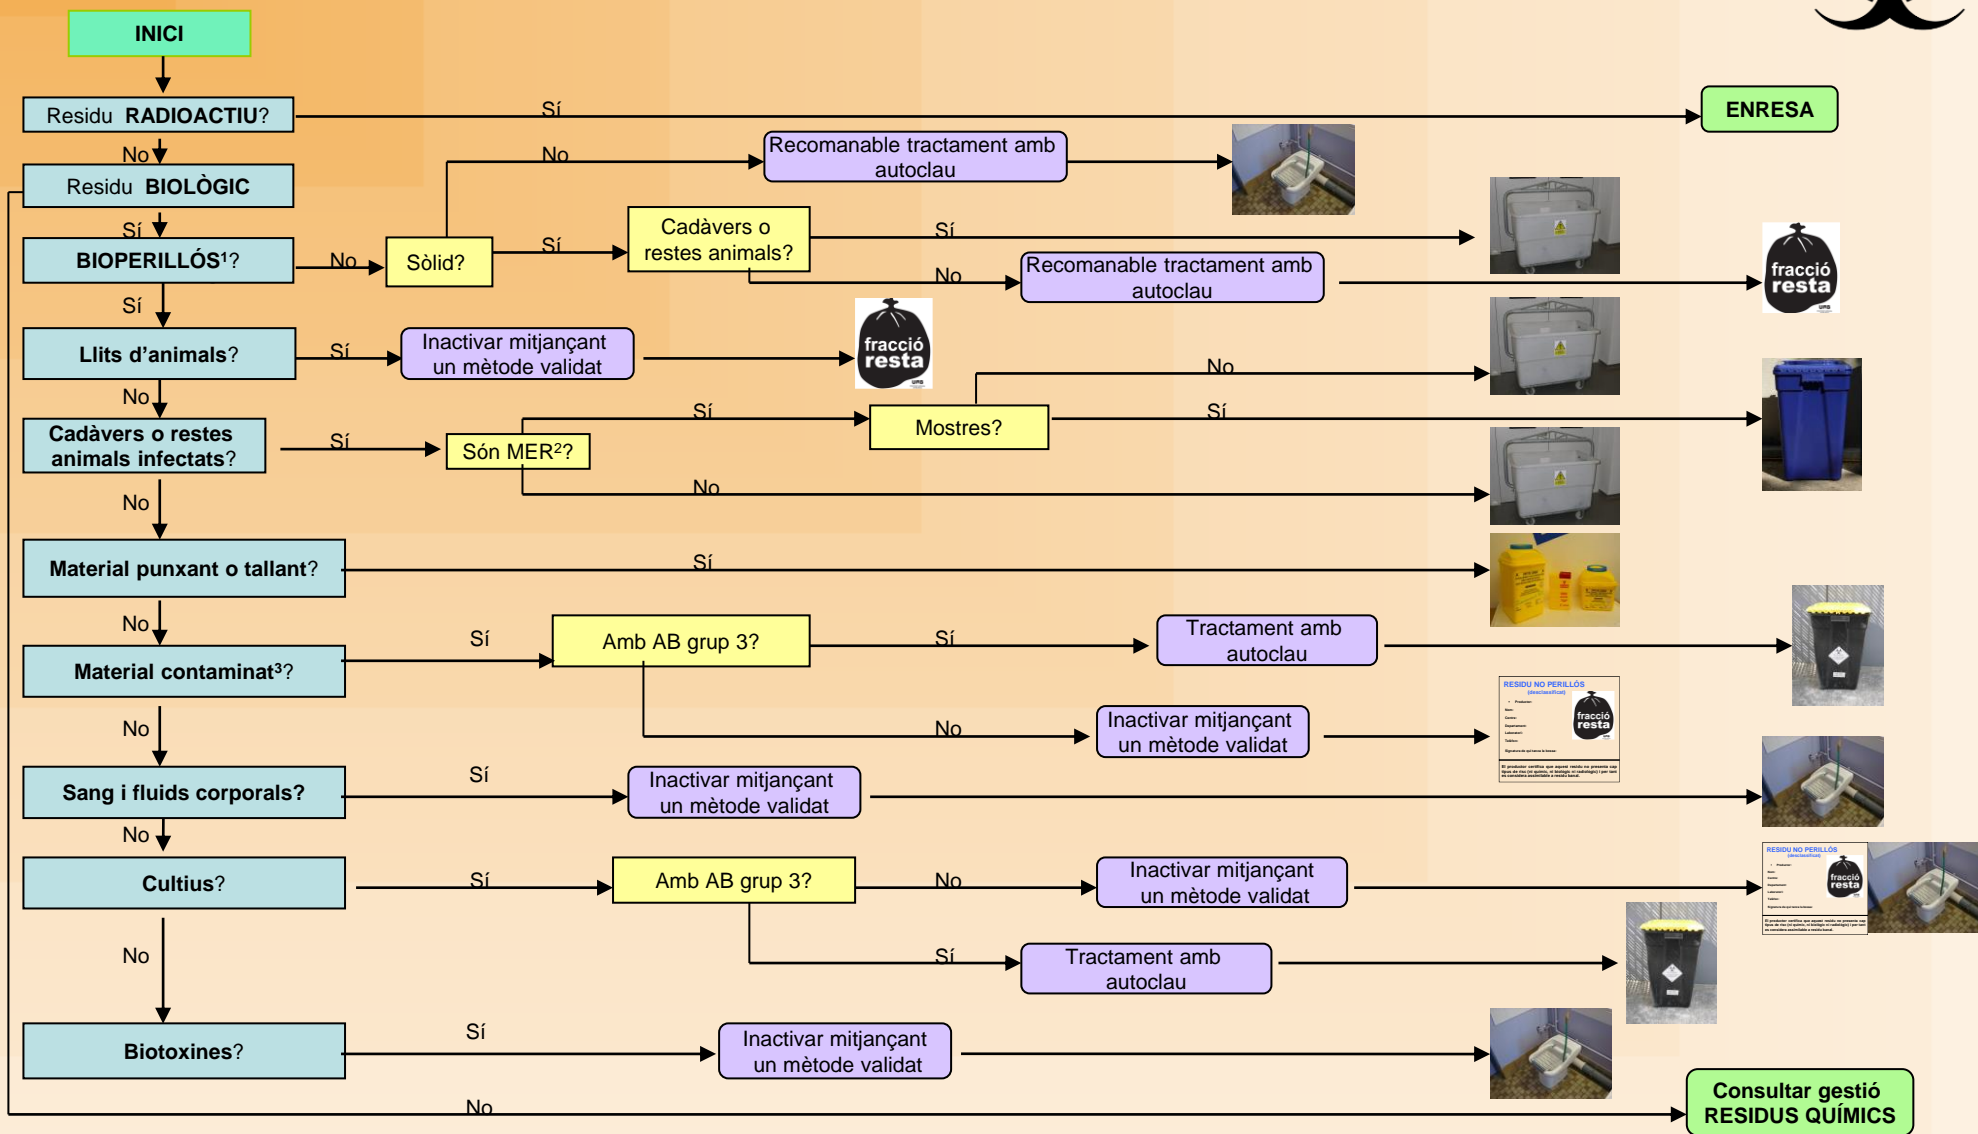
INICI

Residu RADIOACTIU?

Sí

ENRESA

No

Residu BIOLÒGIC

No

Recomanable tractament amb autoclau

Sí

BIOPERILLÓS¹?

No

Sòlid?

Sí

Cadàvers o restes animals?

Sí

No

Recomanable tractament amb autoclau

fracció resta

Sí

Llits d'animals?

Sí

Inactivar mitjançant un mètode validat

fracció resta

No

No

Cadàvers o restes animals infectats?

Sí

Són MER²?

Sí

Mostres?

Sí

No

No

Material punxant o tallant?

Sí

No

Material contaminat³?

Sí

Amb AB grup 3?

Sí

Tractament amb autoclau

No

Inactivar mitjançant un mètode validat

RESIDU NO PERILLÓS

fracció resta

No

Sang i fluids corporals?

Sí

Inactivar mitjançant un mètode validat

No

Cultius?

Sí

Amb AB grup 3?

No

Inactivar mitjançant un mètode validat

RESIDU NO PERILLÓS

fracció resta

Sí

Tractament amb autoclau

No

Biotoxines?

Sí

Inactivar mitjançant un mètode validat

No

Consultar gestió RESIDUS QUÍMICS